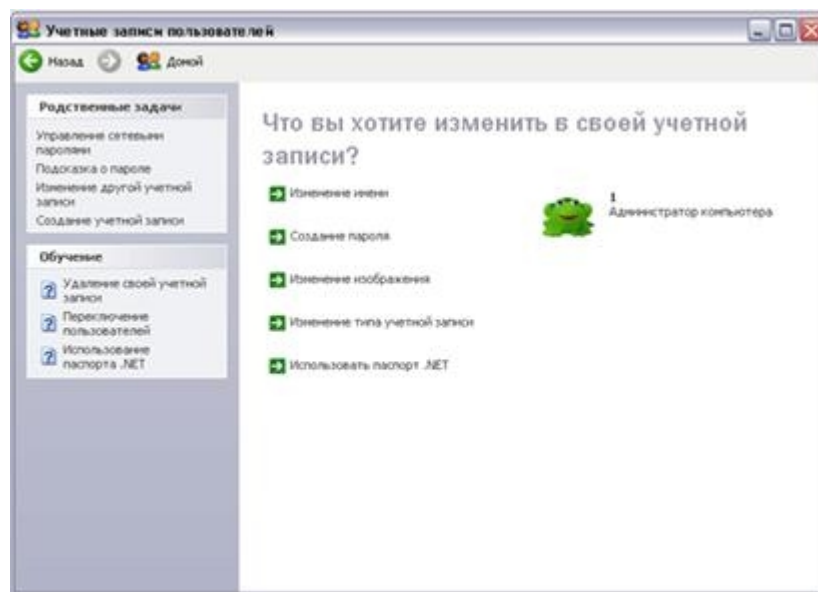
Учетные записи пользователей

Назад Домой

Родственные задачи

Управление сетевыми паролями

Подсказка о пароле

Изменение другой учетной записи

Создание учетной записи

Обучение

Удаление своей учетной записи

Переключение пользователей

Использование паспорта .NET

Что вы хотите изменить в своей учетной записи?

Изменение имени

Создание пароля

Изменение изображения

Изменение типа учетной записи

Использовать паспорт .NET

1
Администратор компьютера